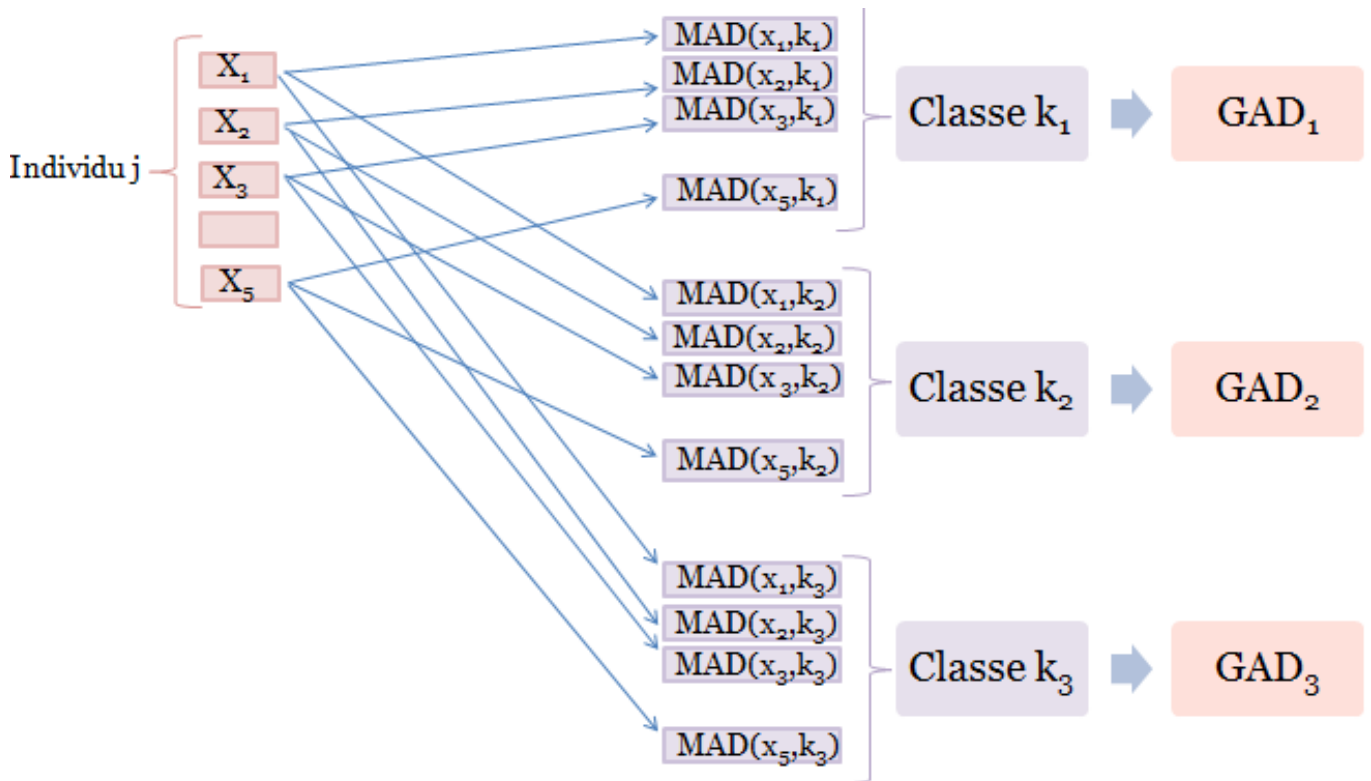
Individu j

$X_1$

$X_2$

$X_3$

$X_5$

$MAD(x_1,k_1)$
$MAD(x_2,k_1)$
$MAD(x_3,k_1)$
$MAD(x_5,k_1)$

Classe $k_1$

$GAD_1$

$MAD(x_1,k_2)$
$MAD(x_2,k_2)$
$MAD(x_3,k_2)$
$MAD(x_5,k_2)$

Classe $k_2$

$GAD_2$

$MAD(x_1,k_3)$
$MAD(x_2,k_3)$
$MAD(x_3,k_3)$
$MAD(x_5,k_3)$

Classe $k_3$

$GAD_3$